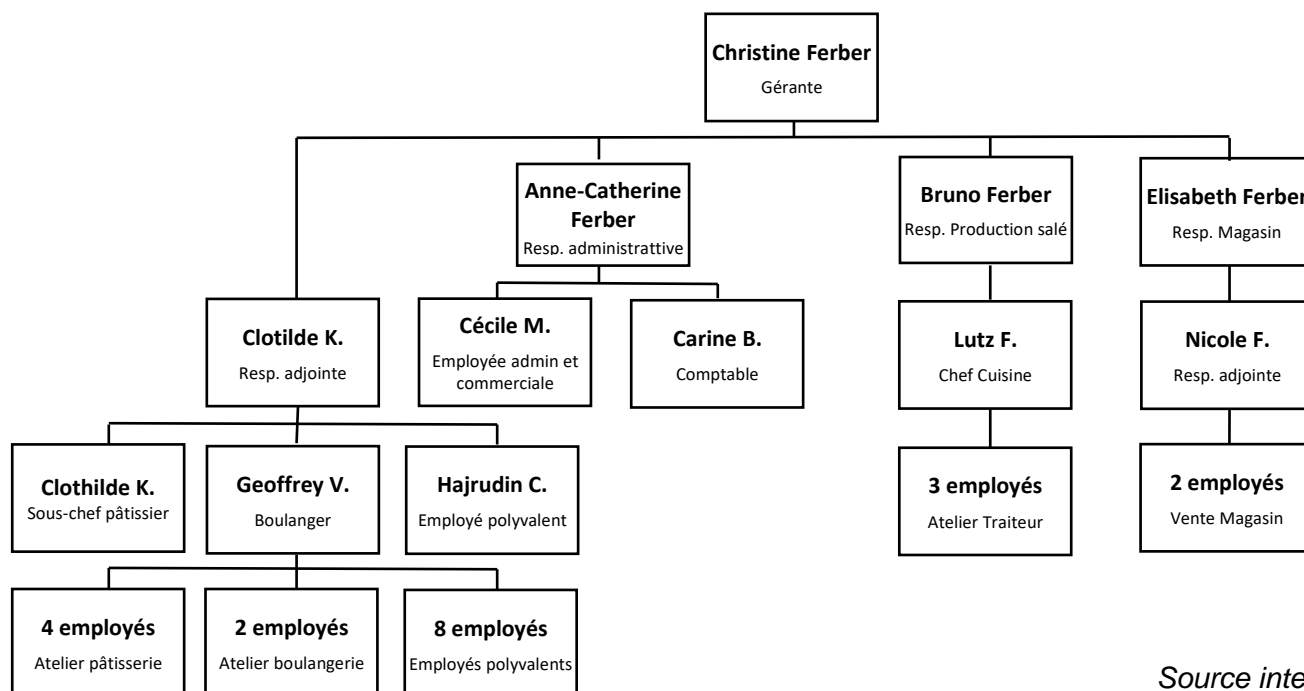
**Christine Ferber**
Gérante

**Anne-Catherine Ferber**
Resp. administrattive

**Bruno Ferber**
Resp. Production salé

**Elisabeth Ferber**
Resp. Magasin

**Clotilde K.**
Resp. adjointe

**Cécile M.**
Employée admin et commerciale

**Carine B.**
Comptable

**Lutz F.**
Chef Cuisine

**Nicole F.**
Resp. adjointe

**Clothilde K.**
Sous-chef pâtissier

**Geoffrey V.**
Boulanger

**Hajrudin C.**
Employé polyvalent

**3 employés**
Atelier Traiteur

**2 employés**
Vente Magasin

**4 employés**
Atelier pâtisserie

**2 employés**
Atelier boulangerie

**8 employés**
Employés polyvalents

Source inte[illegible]